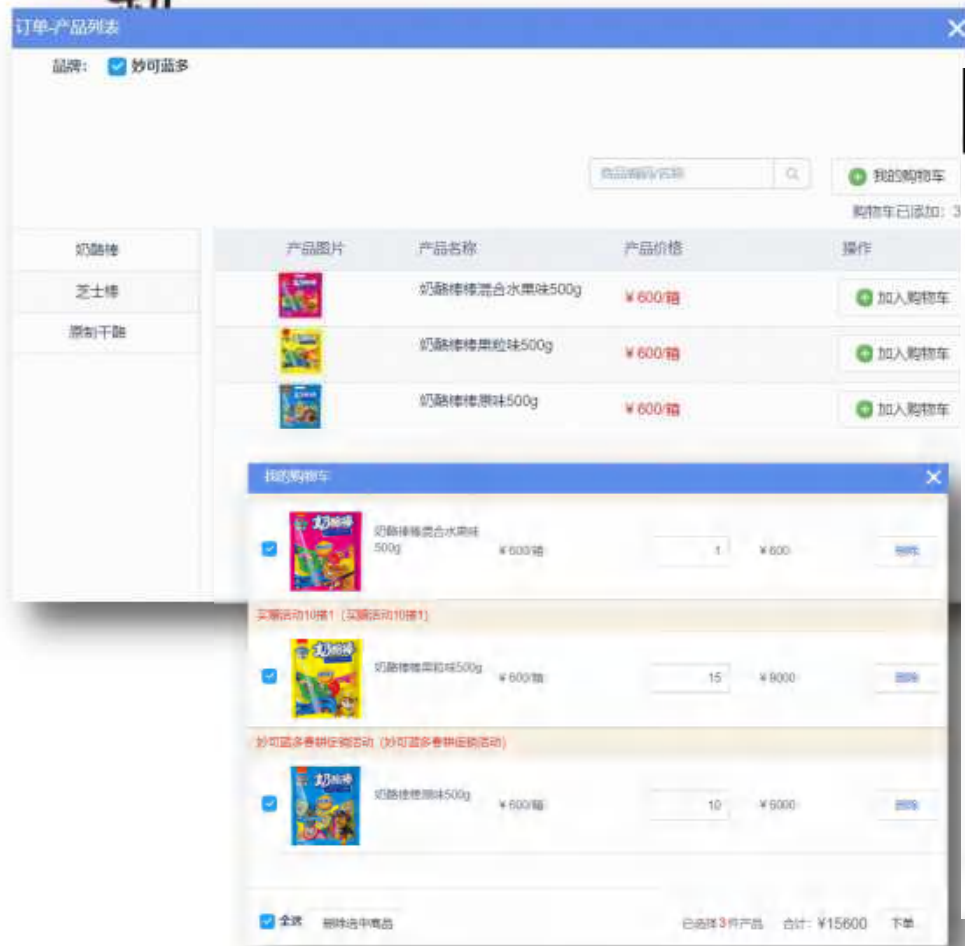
订单-产品列表

品牌： 妙可蓝多

商品编码/名称

我的购物车

购物车已添加：3

奶酪棒

芝士棒

原制干酪

| 产品图片 | 产品名称 | 产品价格 | 操作 |
|---|---|---|---|
| | 奶酪棒棒混合水果味500g | ¥600/箱 | 加入购物车 |
| | 奶酪棒棒果粒味500g | ¥600/箱 | 加入购物车 |
| | 奶酪棒棒原味500g | ¥600/箱 | 加入购物车 |

我的购物车

奶酪棒棒混合水果味500g ¥600/箱 1 ¥600 删除

买赠活动10搭1（买赠活动10搭1）

奶酪棒棒果粒味500g ¥600/箱 15 ¥9000 删除

妙可蓝多春耕促销活动（妙可蓝多春耕促销活动）

奶酪棒棒原味500g ¥600/箱 10 ¥6000 删除

全选 删除选中商品

已选择3件产品 合计：¥15600 下单